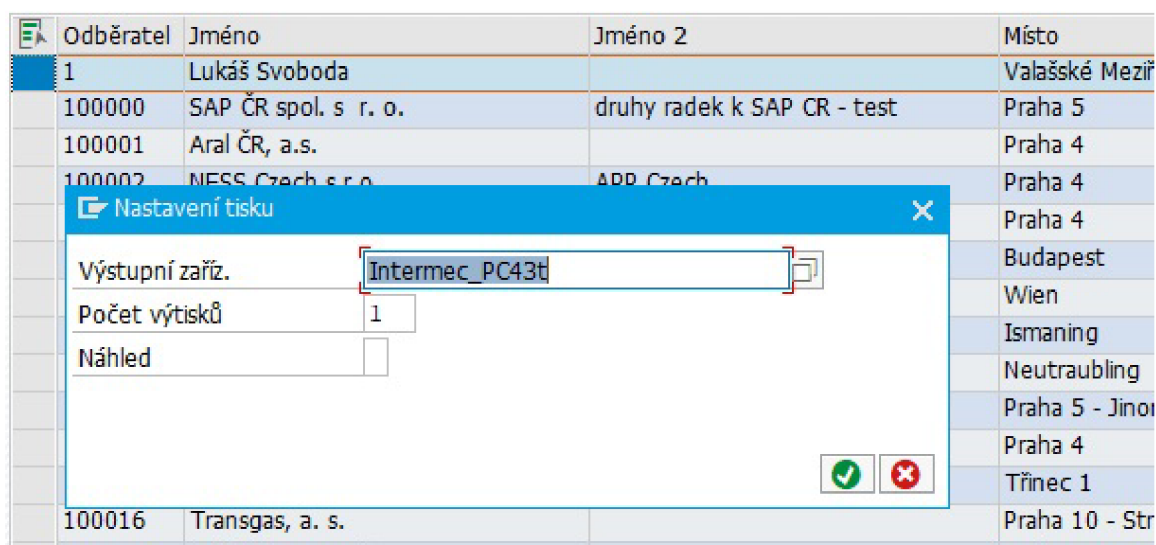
| Odběratel | Jméno | Jméno 2 | Místo |
|---|---|---|---|
| 1 | Lukáš Svoboda | | Valašské Mezi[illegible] |
| 100000 | SAP ČR spol. s r. o. | druhy radek k SAP CR - test | Praha 5 |
| 100001 | Aral ČR, a.s. | | Praha 4 |
| 100002 | NESS Czech s.r.o. | APP Czech | Praha 4 |
| | | | Praha 4 |
| | | | Budapest |
| | | | Wien |
| | | | Ismaning |
| | | | Neutraubling |
| | | | Praha 5 - Jino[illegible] |
| | | | Praha 4 |
| | | | Třinec 1 |
| 100016 | Transgas, a. s. | | Praha 10 - Str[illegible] |

Nastavení tisku

Výstupní zaříz. Intermec_PC43t

Počet výtisků 1

Náhled